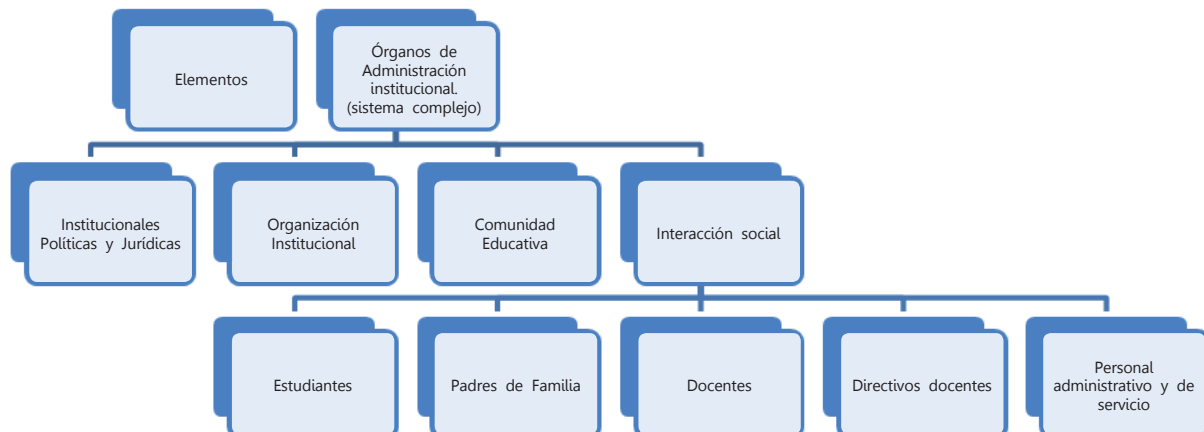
Elementos

Órganos de Administración institucional. (sistema complejo)

Institucionales Políticas y Jurídicas

Organización Institucional

Comunidad Educativa

Interacción social

Estudiantes

Padres de Familia

Docentes

Directivos docentes

Personal administrativo y de servicio